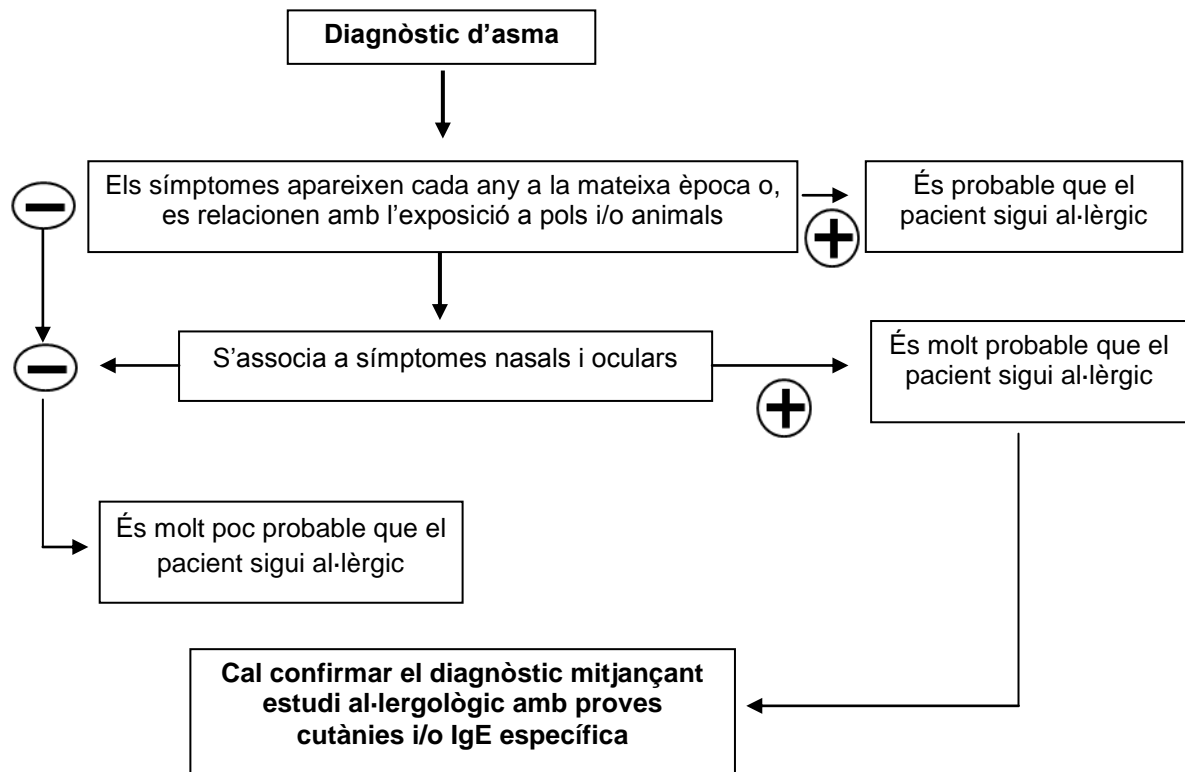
**Diagnòstic d'asma**

Els símptomes apareixen cada any a la mateixa època o, es relacionen amb l'exposició a pols i/o animals

És probable que el pacient sigui al·lèrgic

S'associa a símptomes nasals i oculars

És molt probable que el pacient sigui al·lèrgic

És molt poc probable que el pacient sigui al·lèrgic

**Cal confirmar el diagnòstic mitjançant estudi al·lergològic amb proves cutànies i/o IgE específica**